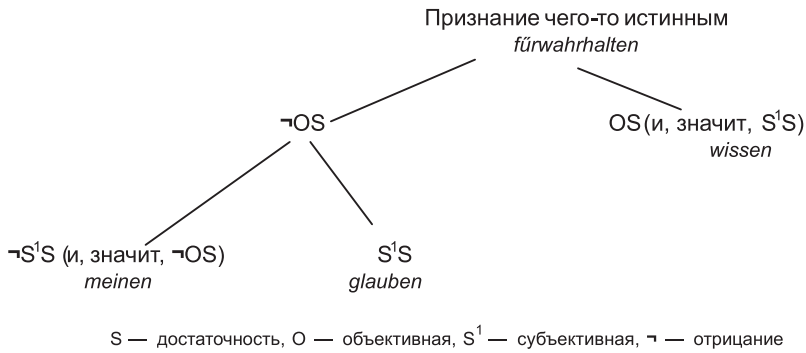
Признание чего-то истинным
fűrwahrhalten

$\neg$OS

OS (и, значит, $S^1$S)
wissen

$\neg S^1$S (и, значит, $\neg$OS)
meinen

$S^1$S
glauben

S — достаточность, O — объективная, $S^1$ — субъективная, $\neg$ — отрицание